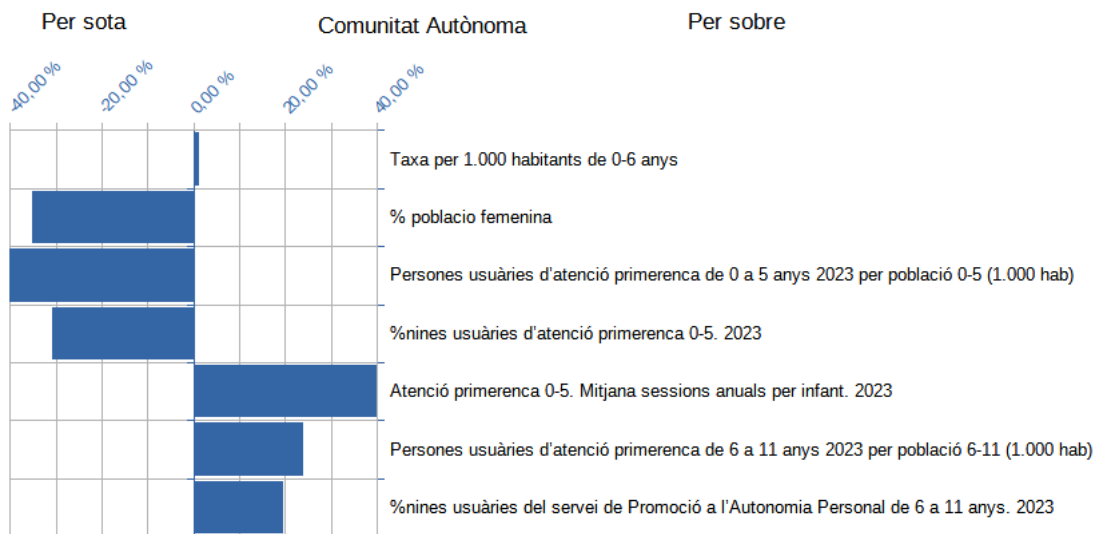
Per sota Comunitat Autònoma Per sobre

-40,00 % -20,00 % 0,00 % 20,00 % 40,00 %

Taxa per 1.000 habitants de 0-6 anys

% poblacio femenina

Persones usuàries d'atenció primerenca de 0 a 5 anys 2023 per població 0-5 (1.000 hab)

%nines usuàries d'atenció primerenca 0-5. 2023

Atenció primerenca 0-5. Mitjana sessions anuals per infant. 2023

Persones usuàries d'atenció primerenca de 6 a 11 anys 2023 per població 6-11 (1.000 hab)

%nines usuàries del servei de Promoció a l'Autonomia Personal de 6 a 11 anys. 2023